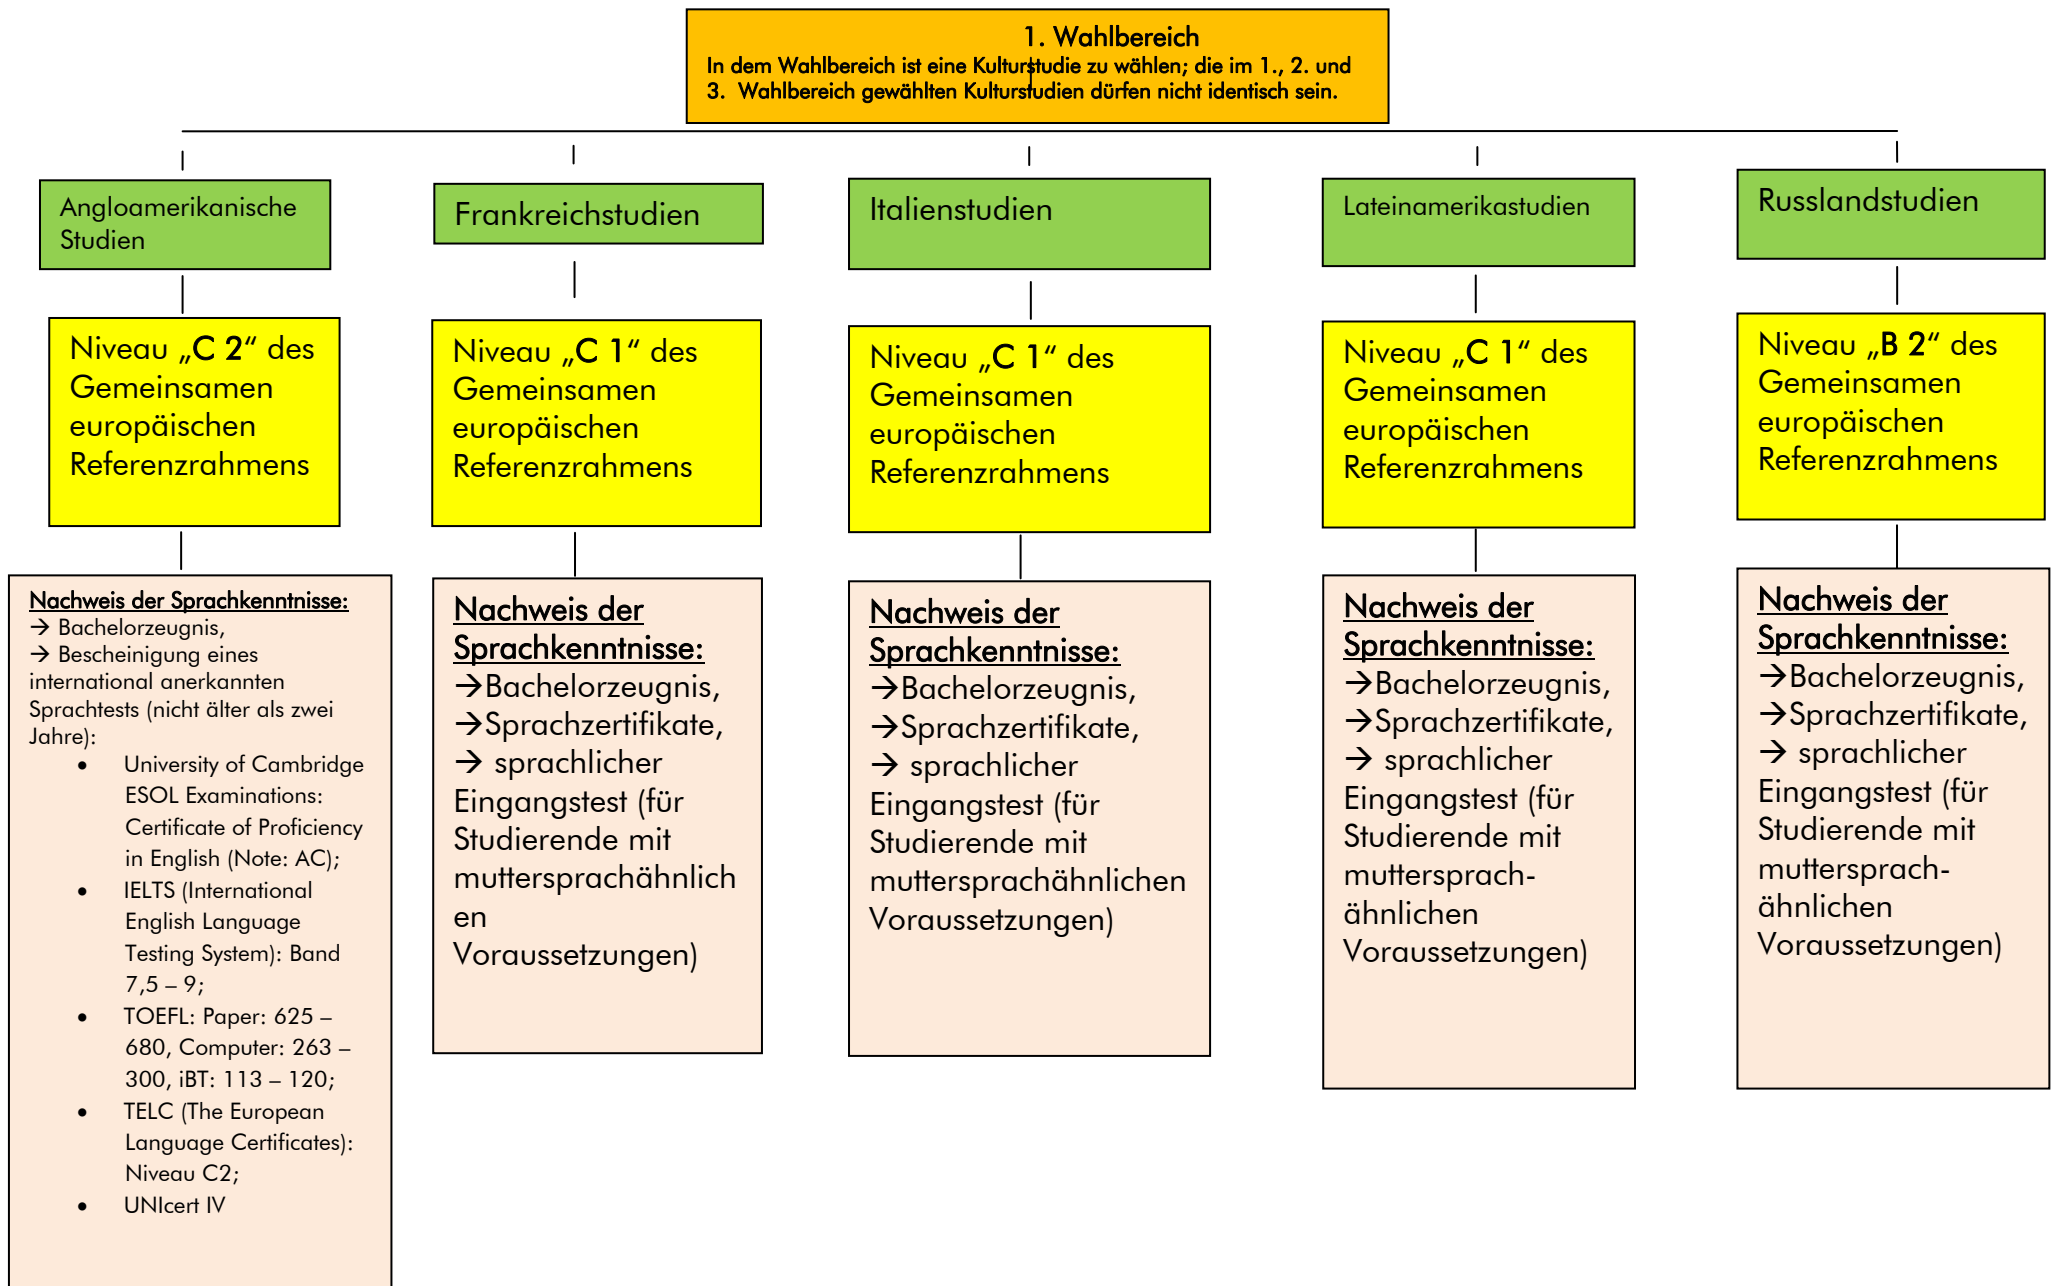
1. Wahlbereich
In dem Wahlbereich ist eine Kulturstudie zu wählen; die im 1., 2. und 3. Wahlbereich gewählten Kulturstudien dürfen nicht identisch sein.

Angloamerikanische Studien

Niveau „C 2“ des Gemeinsamen europäischen Referenzrahmens

Nachweis der Sprachkenntnisse:
→ Bachelorzeugnis,
→ Bescheinigung eines international anerkannten Sprachtests (nicht älter als zwei Jahre):
• University of Cambridge ESOL Examinations: Certificate of Proficiency in English (Note: AC);
• IELTS (International English Language Testing System): Band 7,5 – 9;
• TOEFL: Paper: 625 – 680, Computer: 263 – 300, iBT: 113 – 120;
• TELC (The European Language Certificates): Niveau C2;
• UNIcert IV

Frankreichstudien

Niveau „C 1“ des Gemeinsamen europäischen Referenzrahmens

Nachweis der Sprachkenntnisse:
→Bachelorzeugnis,
→Sprachzertifikate,
→ sprachlicher Eingangstest (für Studierende mit muttersprachähnlichen Voraussetzungen)

Italienstudien

Niveau „C 1“ des Gemeinsamen europäischen Referenzrahmens

Nachweis der Sprachkenntnisse:
→Bachelorzeugnis,
→Sprachzertifikate,
→ sprachlicher Eingangstest (für Studierende mit muttersprachähnlichen Voraussetzungen)

Lateinamerikastudien

Niveau „C 1“ des Gemeinsamen europäischen Referenzrahmens

Nachweis der Sprachkenntnisse:
→Bachelorzeugnis,
→Sprachzertifikate,
→ sprachlicher Eingangstest (für Studierende mit muttersprach-ähnlichen Voraussetzungen)

Russlandstudien

Niveau „B 2“ des Gemeinsamen europäischen Referenzrahmens

Nachweis der Sprachkenntnisse:
→Bachelorzeugnis,
→Sprachzertifikate,
→ sprachlicher Eingangstest (für Studierende mit muttersprach-ähnlichen Voraussetzungen)